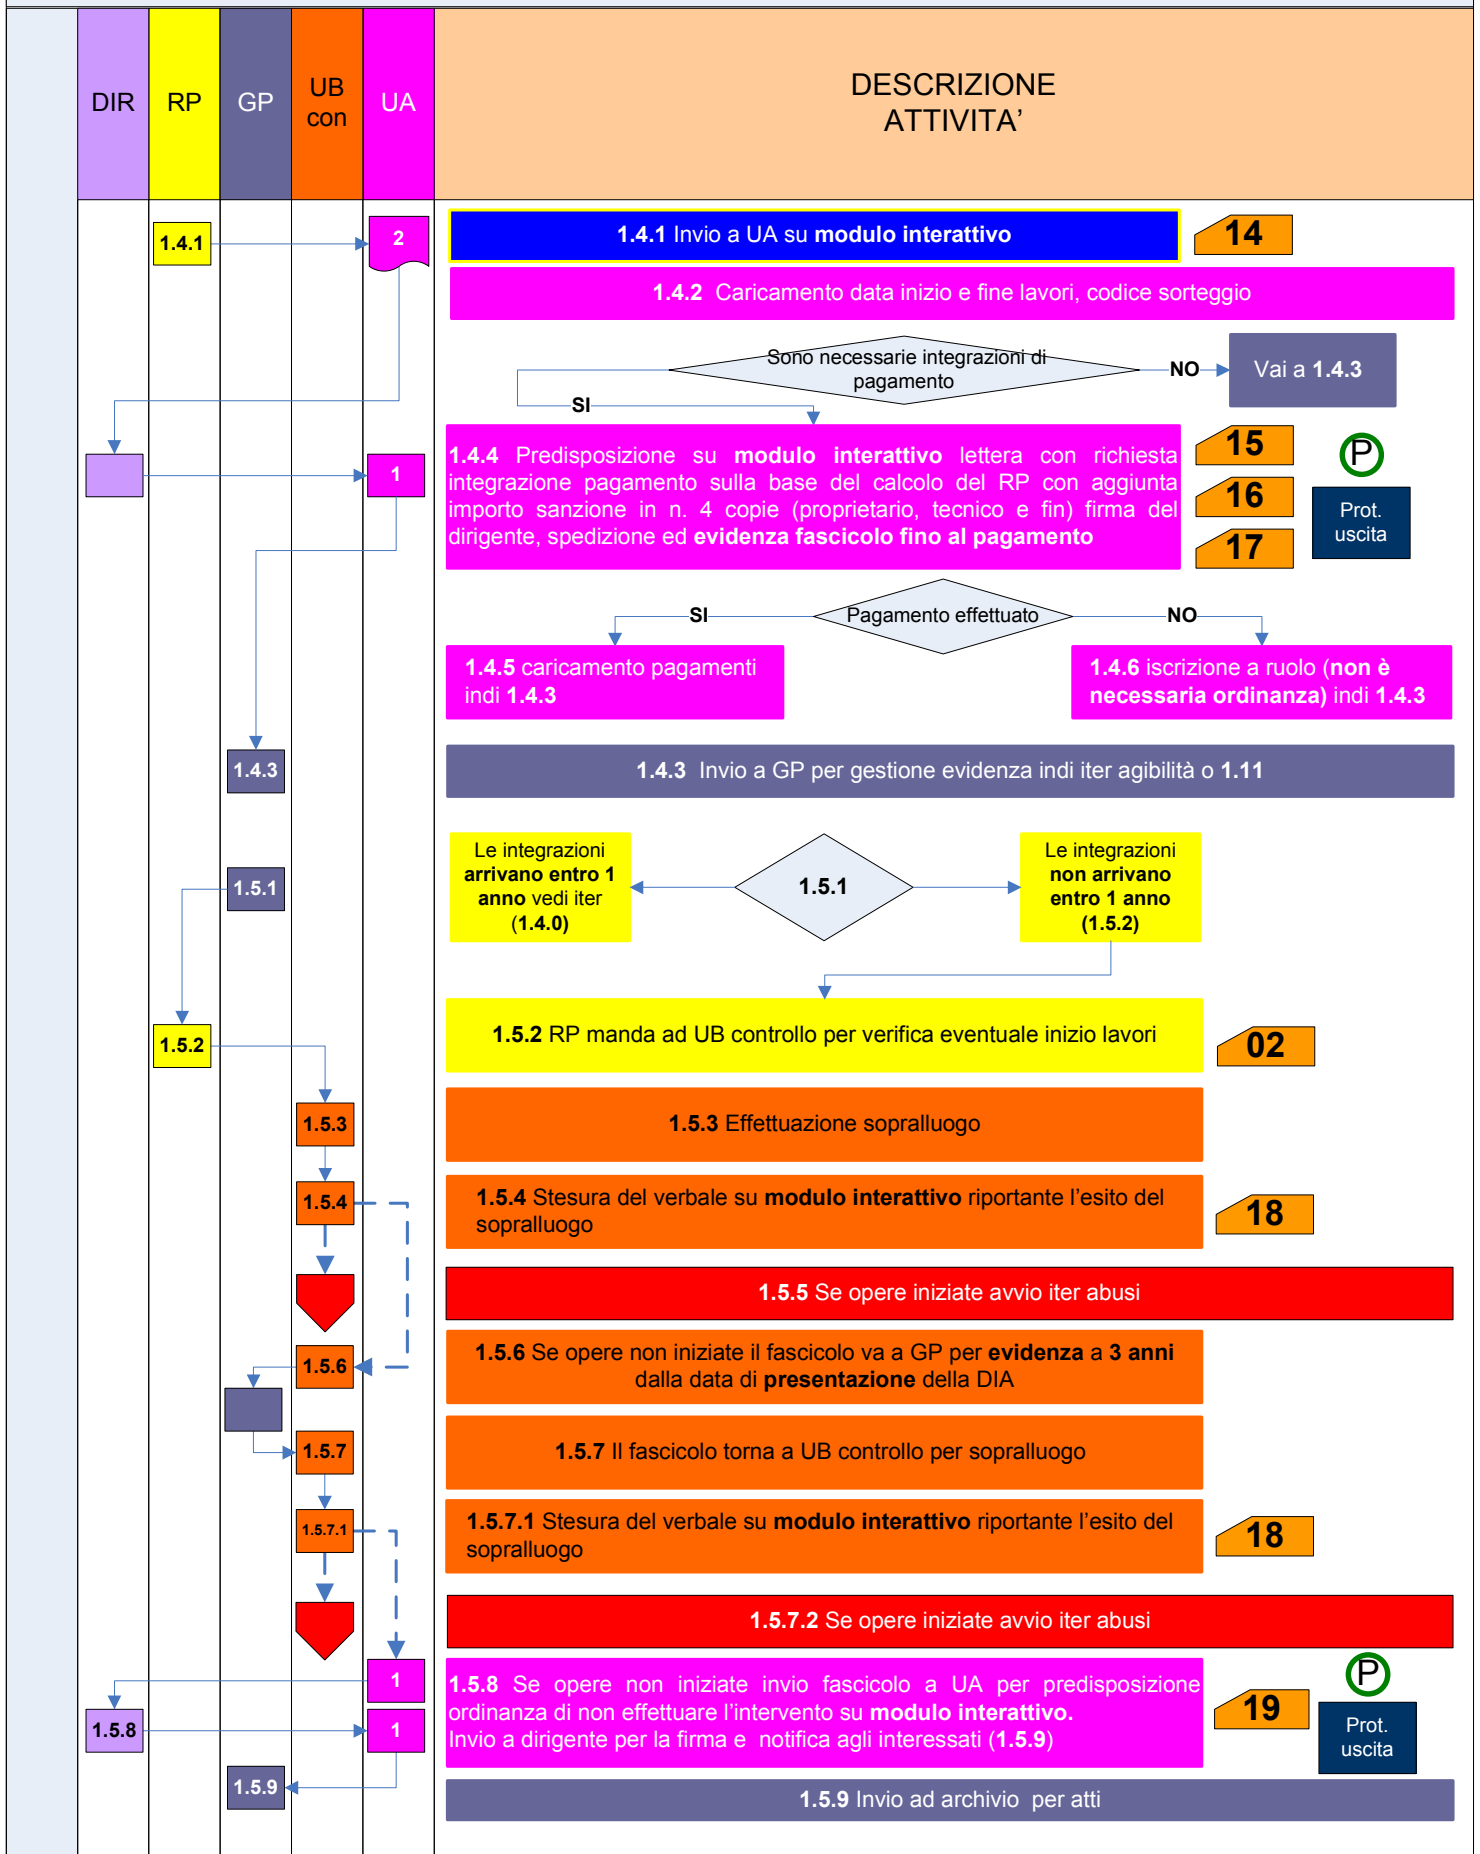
DIR | RP | GP | UB con | UA

DESCRIZIONE ATTIVITA'

1.4.1
2
1.4.1 Invio a UA su modulo interattivo
14
1.4.2 Caricamento data inizio e fine lavori, codice sorteggio

Sono necessarie integrazioni di pagamento
NO
Vai a 1.4.3
SI

1
1.4.4 Predisposizione su modulo interattivo lettera con richiesta integrazione pagamento sulla base del calcolo del RP con aggiunta importo sanzione in n. 4 copie (proprietario, tecnico e fin) firma del dirigente, spedizione ed evidenza fascicolo fino al pagamento
15
16
17
P
Prot. uscita

SI
Pagamento effettuato
NO
1.4.5 caricamento pagamenti indi 1.4.3
1.4.6 iscrizione a ruolo (non è necessaria ordinanza) indi 1.4.3

1.4.3
1.4.3 Invio a GP per gestione evidenza indi iter agibilità o 1.11

1.5.1
Le integrazioni arrivano entro 1 anno vedi iter (1.4.0)
1.5.1
Le integrazioni non arrivano entro 1 anno (1.5.2)

1.5.2
1.5.2 RP manda ad UB controllo per verifica eventuale inizio lavori
02

1.5.3
1.5.3 Effettuazione sopralluogo

1.5.4
1.5.4 Stesura del verbale su modulo interattivo riportante l'esito del sopralluogo
18

1.5.5 Se opere iniziate avvio iter abusi

1.5.6
1.5.6 Se opere non iniziate il fascicolo va a GP per evidenza a 3 anni dalla data di presentazione della DIA

1.5.7
1.5.7 Il fascicolo torna a UB controllo per sopralluogo

1.5.7.1
1.5.7.1 Stesura del verbale su modulo interattivo riportante l'esito del sopralluogo
18

1.5.7.2 Se opere iniziate avvio iter abusi

1
1.5.8
1
1.5.8 Se opere non iniziate invio fascicolo a UA per predisposizione ordinanza di non effettuare l'intervento su modulo interattivo.
Invio a dirigente per la firma e notifica agli interessati (1.5.9)
19
P
Prot. uscita

1.5.9
1.5.9 Invio ad archivio per atti